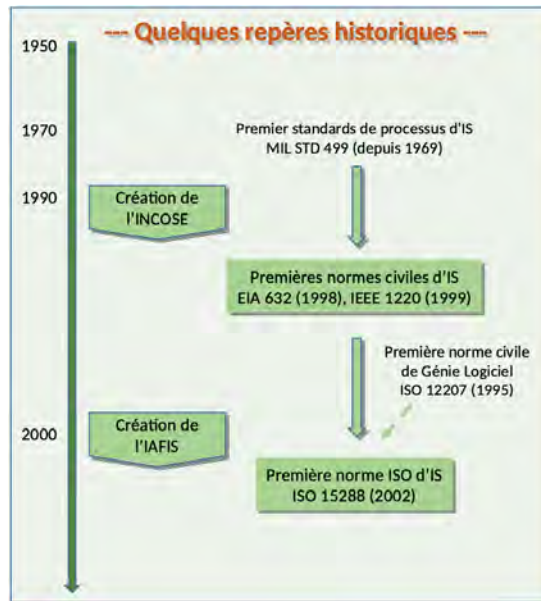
--- Quelques repères historiques ---

1950

1970

Premier standards de processus d'IS
MIL STD 499 (depuis 1969)

1990

Création de l'INCOSE

Premières normes civiles d'IS
EIA 632 (1998), IEEE 1220 (1999)

Première norme civile de Génie Logiciel
ISO 12207 (1995)

2000

Création de l'IAFIS

Première norme ISO d'IS
ISO 15288 (2002)